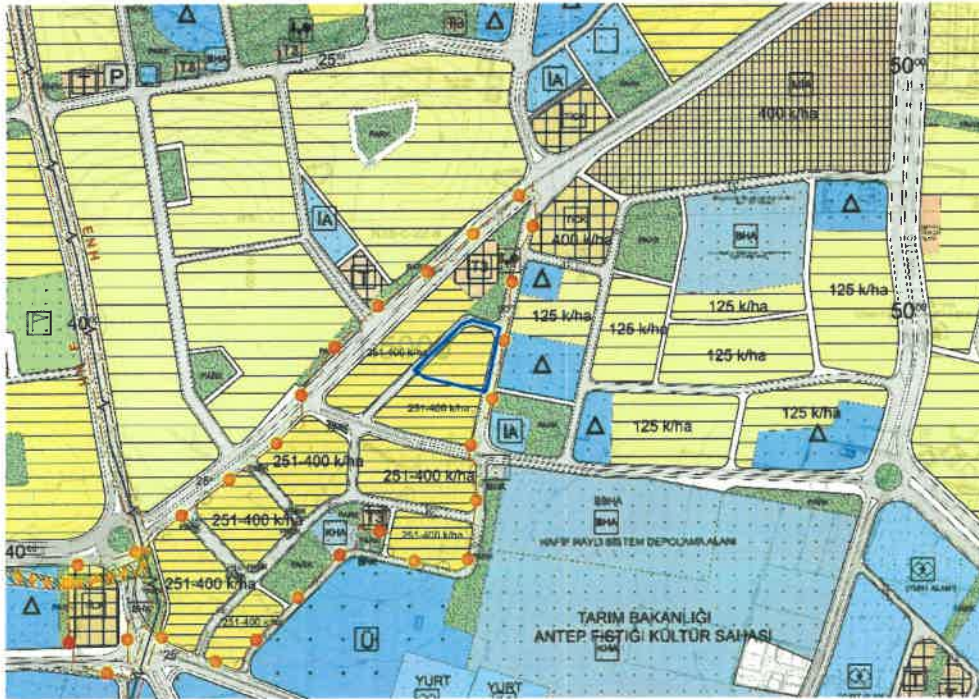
25⁰⁰
P
T3
İA
400 k/ha
50⁰⁰
İA
400 k/ha
ENH
125 k/ha
125 k/ha
125 k/ha
125 k/ha
50⁰⁰
40⁰⁰
251-400 k/ha
125 k/ha
251-400 k/ha
İA
251-400 k/ha
251-400 k/ha
251-400 k/ha
251-400 k/ha
251-400 k/ha
251-400 k/ha
40⁰⁰
25⁰⁰
BHA
BHA
HAFİF İMAYLI SİSTEM DEPOLAMA ALANI
TARIM BAKANLIĞI
ANTEP FISTIĞI KÜLTÜR SAHASI
Ü
YURT
YURT